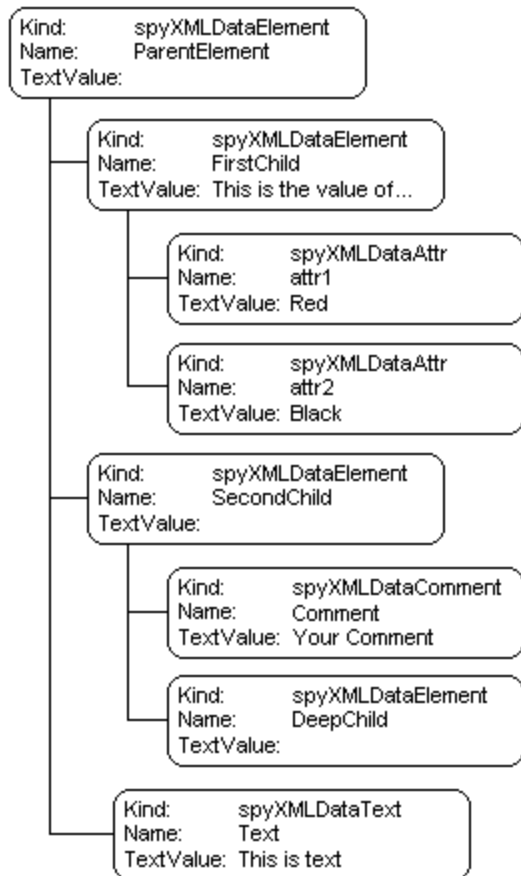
Kind: spyXMLDataElement
Name: ParentElement
TextValue:

Kind: spyXMLDataElement
Name: FirstChild
TextValue: This is the value of...

Kind: spyXMLDataAttr
Name: attr1
TextValue: Red

Kind: spyXMLDataAttr
Name: attr2
TextValue: Black

Kind: spyXMLDataElement
Name: SecondChild
TextValue:

Kind: spyXMLDataComment
Name: Comment
TextValue: Your Comment

Kind: spyXMLDataElement
Name: DeepChild
TextValue:

Kind: spyXMLDataText
Name: Text
TextValue: This is text